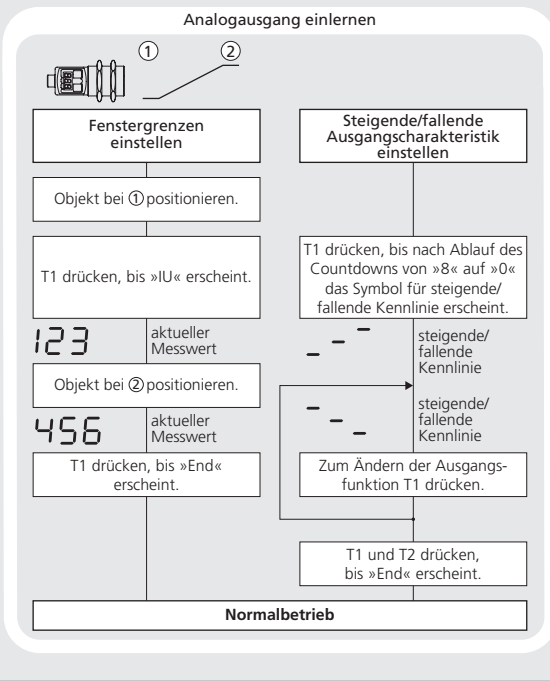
Analogausgang einlernen

①   ②

Fenstergrenzen einstellen

Objekt bei ① positionieren.

T1 drücken, bis »IU« erscheint.

123

aktueller Messwert

Objekt bei ② positionieren.

456

aktueller Messwert

T1 drücken, bis »End« erscheint.

Steigende/fallende Ausgangscharakteristik einstellen

T1 drücken, bis nach Ablauf des Countdowns von »8« auf »0« das Symbol für steigende/fallende Kennlinie erscheint.

steigende/ fallende Kennlinie

steigende/ fallende Kennlinie

Zum Ändern der Ausgangsfunktion T1 drücken.

T1 und T2 drücken, bis »End« erscheint.

Normalbetrieb